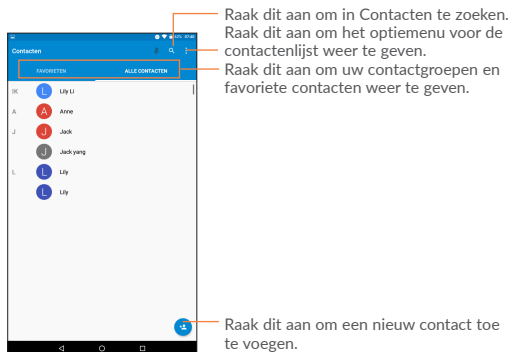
Contacten

FAVORIETEN

ALLE CONTACTEN

IK L Lily Li

A A Anne

J J Jack

J Jack yang

L L Lily

L Lily

Raak dit aan om in Contacten te zoeken.

Raak dit aan om het optiemenu voor de contactenlijst weer te geven.

Raak dit aan om uw contactgroepen en favoriete contacten weer te geven.

Raak dit aan om een nieuw contact toe te voegen.